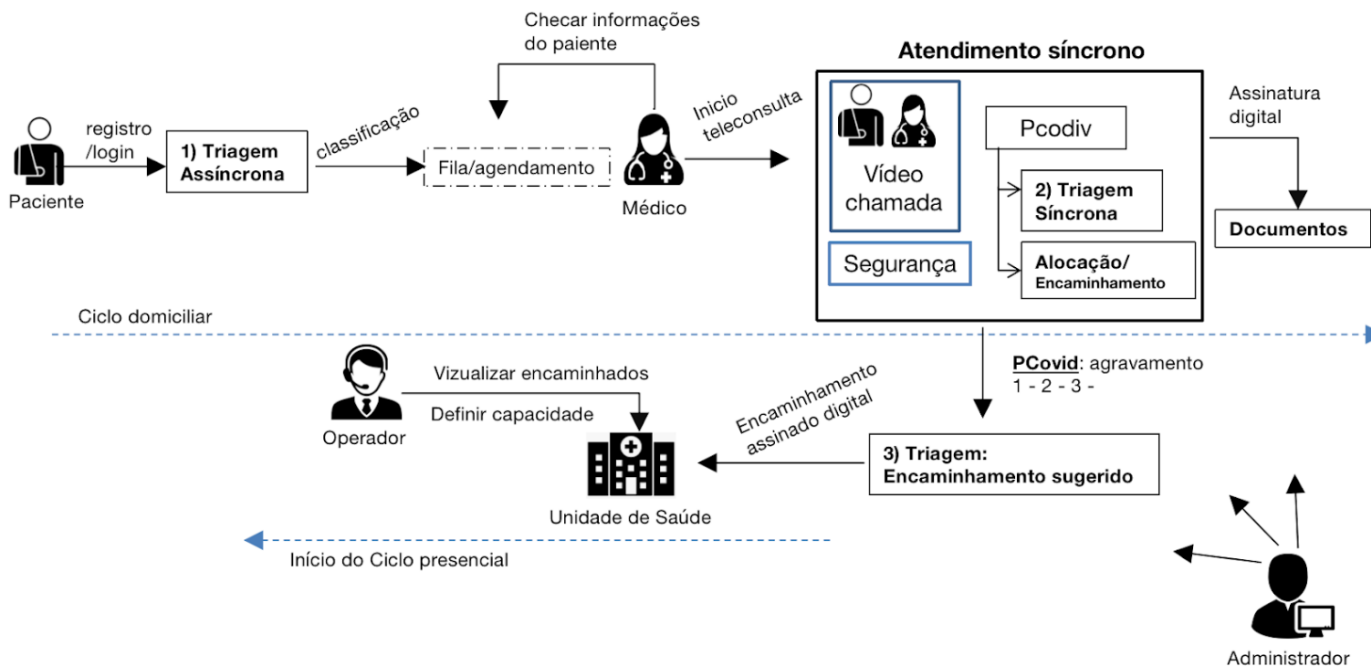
Checar informações do paiente

Atendimento síncrono

registro /login

1) Triagem Assíncrona

classificação

Fila/agendamento

Inicio teleconsulta

Paciente

Médico

Vídeo chamada

Pcodiv

2) Triagem Síncrona

Segurança

Alocação/ Encaminhamento

Assinatura digital

Documentos

Ciclo domiciliar

PCovid: agravamento 1 - 2 - 3 -

Vizualizar encaminhados

Definir capacidade

Operador

Encaminhamento assinado digital

Unidade de Saúde

3) Triagem: Encaminhamento sugerido

Início do Ciclo presencial

Administrador